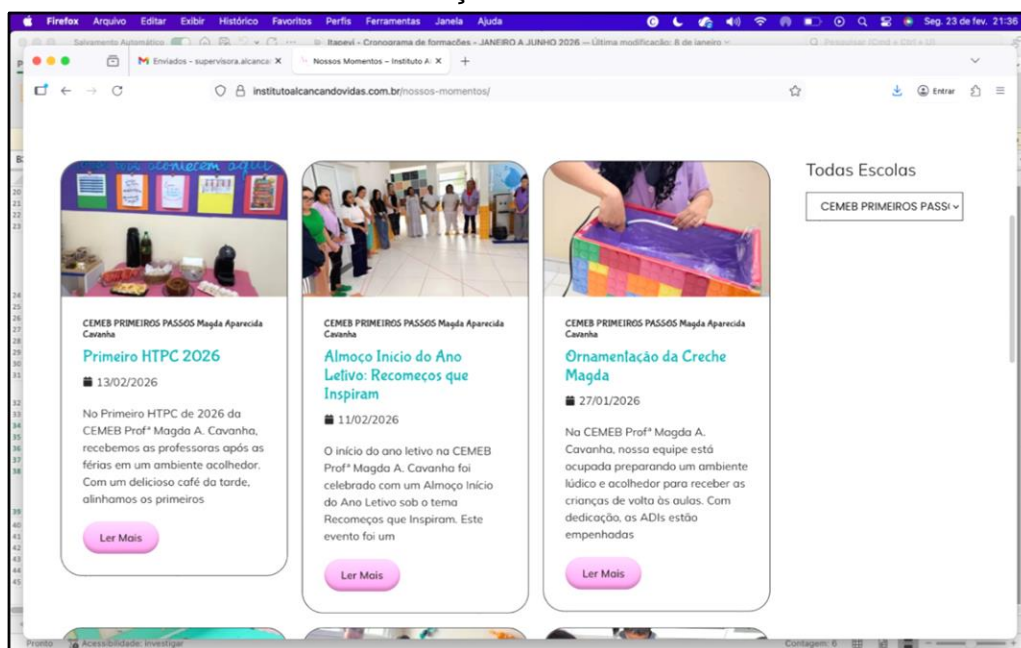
Firefox Arquivo Editar Exibir Histórico Favoritos Perfis Ferramentas Janela Ajuda

Seg. 23 de fev. 21:36

Salvamento Automático

Itapevi - Cronograma de formações - JANEIRO A JUNHO 2026 — Última modificação: 8 de janeiro

Enviados - supervisora.alcanca ×

Nossos Momentos – Instituto A ×

institutoalcancandovidas.com.br/nossos-momentos/

Entrar

CEMEB PRIMEIROS PASSOS Magda Aparecida Cavanha

Primeiro HTPC 2026

13/02/2026

No Primeiro HTPC de 2026 da CEMEB Profª Magda A. Cavanha, recebemos as professoras após as férias em um ambiente acolhedor. Com um delicioso café da tarde, alinhamos os primeiros

Ler Mais

CEMEB PRIMEIROS PASSOS Magda Aparecida Cavanha

Almoço Início do Ano Letivo: Recomeços que Inspiram

11/02/2026

O início do ano letivo na CEMEB Profª Magda A. Cavanha foi celebrado com um Almoço Início do Ano Letivo sob o tema Recomeços que Inspiram. Este evento foi um

Ler Mais

CEMEB PRIMEIROS PASSOS Magda Aparecida Cavanha

Ornamentação da Creche Magda

27/01/2026

Na CEMEB Profª Magda A. Cavanha, nossa equipe está ocupada preparando um ambiente lúdico e acolhedor para receber as crianças de volta às aulas. Com dedicação, as ADIs estão empenhadas

Ler Mais

Todas Escolas

CEMEB PRIMEIROS PASS

Pronto Acessibilidade: investigar

Contagem: 6